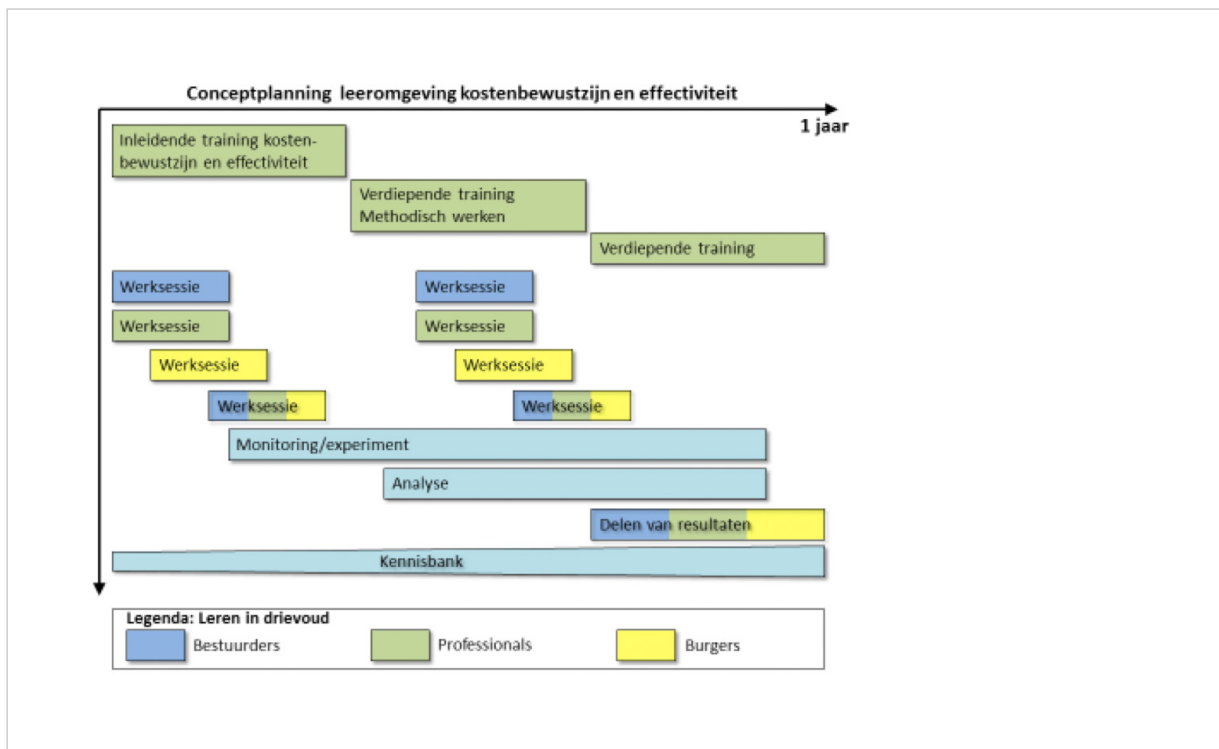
Conceptplanning leeromgeving kostenbewustzijn en effectiviteit

1 jaar

Inleidende training kostenbewustzijn en effectiviteit

Verdiepende training Methodisch werken

Verdiepende training

Werksessie

Werksessie

Werksessie

Werksessie

Werksessie

Werksessie

Werksessie

Werksessie

Monitoring/experiment

Analyse

Delen van resultaten

Kennisbank

Legenda: Leren in drievoud

Bestuurders

Professionals

Burgers